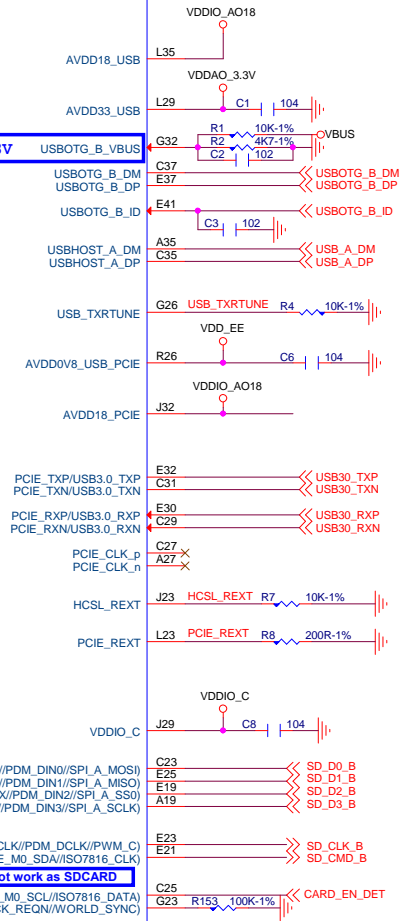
VDDIO_AO18
AVDD18_USB
L35
VDDAO_3.3V
AVDD33_USB
L29
C1
104
CV
USBOTG_B_VBUS
G32
R1
10K-1%
R2
4K7-1%
VBUS
C2
102
C37
USBOTG_B_DM
USBOTG_B_DP
E37
USBOTG_B_DM
USBOTG_B_DP
USBOTG_B_ID
E41
USBOTG_B_ID
C3
102
USBHOST_A_DM
USBHOST_A_DP
A35
C35
USB_A_DM
USB_A_DP
USB_TXRTUNE
G26
USB_TXRTUNE
R4
10K-1%
VDD_EE
AVDD0V8_USB_PCIE
R26
C6
104
VDDIO_AO18
AVDD18_PCIE
J32
PCIE_TXP/USB3.0_TXP
PCIE_TXN/USB3.0_TXN
E32
C31
USB30_TXP
USB30_TXN
PCIE_RXP/USB3.0_RXP
PCIE_RXN/USB3.0_RXN
E30
C29
USB30_RXP
USB30_RXN
PCIE_CLK_p
PCIE_CLK_n
C27
A27
HCSL_REXT
J23
HCSL_REXT
R7
10K-1%
PCIE_REXT
L23
PCIE_REXT
R8
200R-1%
VDDIO_C
VDDIO_C
J29
C8
104
//PDM_DIN0//SPI_A_MOSI)
//PDM_DIN1//SPI_A_MISO)
X//PDM_DIN2//SPI_A_SS0)
//PDM_DIN3//SPI_A_SCLK)
C23
E25
E19
A19
SD_D0_B
SD_D1_B
SD_D2_B
SD_D3_B
CLK//PDM_DCLK//PWM_C)
E_M0_SDA//ISO7816_CLK)
E23
E21
SD_CLK_B
SD_CMD_B
ot work as SDCARD
M0_SCL//ISO7816_DATA)
K_REQN//WORLD_SYNC)
C25
G23
R153
100K-1%
CARD_EN_DET